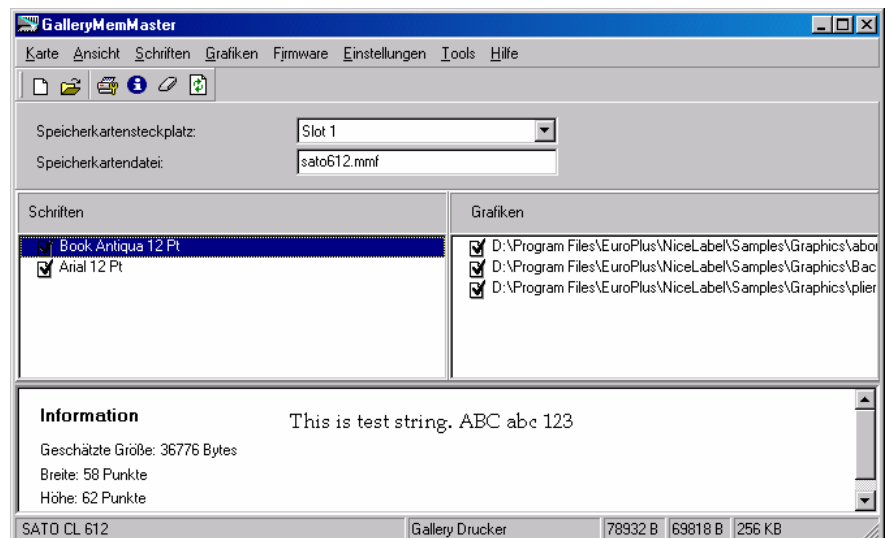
GalleryMemMaster

Karte Ansicht Schriften Grafiken Firmware Einstellungen Tools Hilfe

Speicherkartensteckplatz: Slot 1

Speicherkartendatei: sato612.mmf

Schriften

Book Antiqua 12 Pt
Arial 12 Pt

Grafiken

D:\Program Files\EuroPlus\NiceLabel\Samples\Graphics\abo
D:\Program Files\EuroPlus\NiceLabel\Samples\Graphics\Bac
D:\Program Files\EuroPlus\NiceLabel\Samples\Graphics\plier

Information

This is test string. ABC abc 123

Geschätzte Größe: 36776 Bytes
Breite: 58 Punkte
Höhe: 62 Punkte

SATO CL 612 | Gallery Drucker | 78932 B | 69818 B | 256 KB